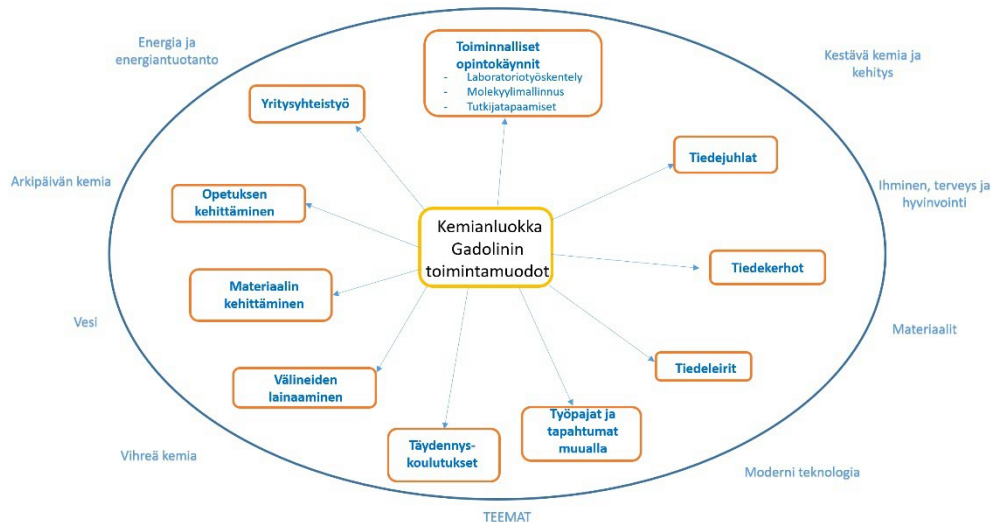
Energia ja energiantuotanto

Toiminnalliset opintokäynnit
- Laboratoriotyöskentely
- Molekyylimallinnus
- Tutkijatapaamiset

Kestävä kemia ja kehitys

Yritysyhteistyö

Tiedejuhlat

Arkipäivän kemia

Opetuksen kehittäminen

Kemianluokka Gadolinin toimintamuodot

Ihminen, terveys ja hyvinvointi

Tiedekerhot

Materiaalin kehittäminen

Vesi

Materiaalit

Tiedeleirit

Välineiden lainaaminen

Työpajat ja tapahtumat muualla

Täydennyskoulutukset

Vihreä kemia

Moderni teknologia

TEEMAT